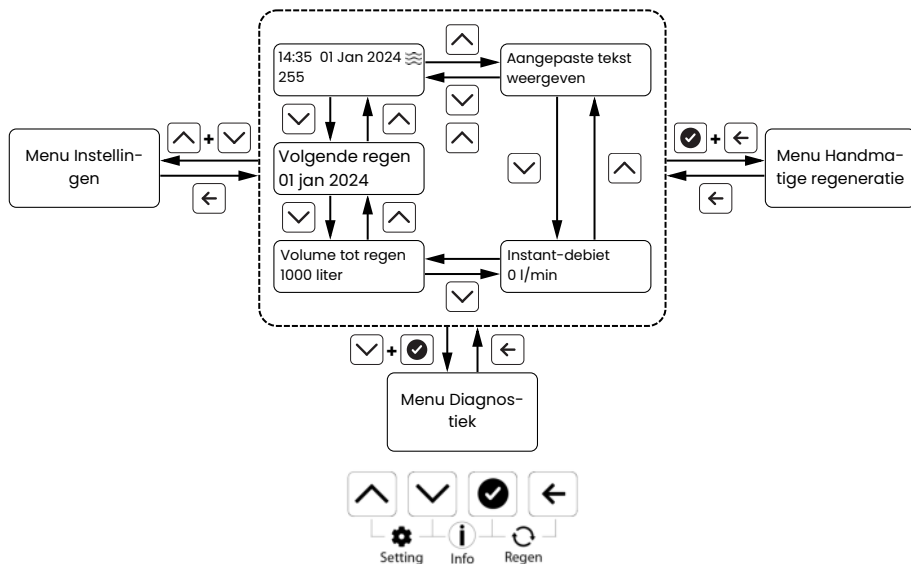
14:35 01 Jan 2024
255

Aangepaste tekst weergeven

Menu Instellingen

+

Volgende regen
01 jan 2024

Menu Handmatige regeneratie

+

Volume tot regen
1000 liter

Instant-debiet
0 l/min

+

Menu Diagnostiek

Setting
Info
Regen